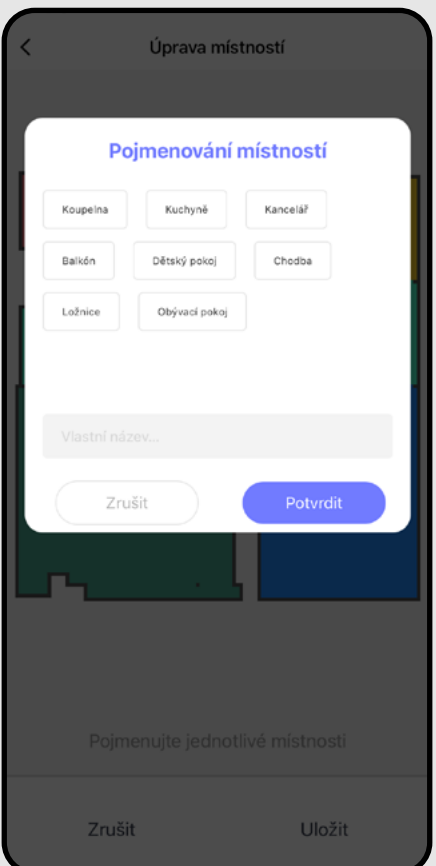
<

Úprava místností

Pojmenování místností

Koupelna

Kuchyně

Kancelář

Balkón

Dětský pokoj

Chodba

Ložnice

Obývací pokoj

Vlastní název...

Zrušit

Potvrdit

Pojmenujte jednotlivé místnosti

Zrušit

Uložit